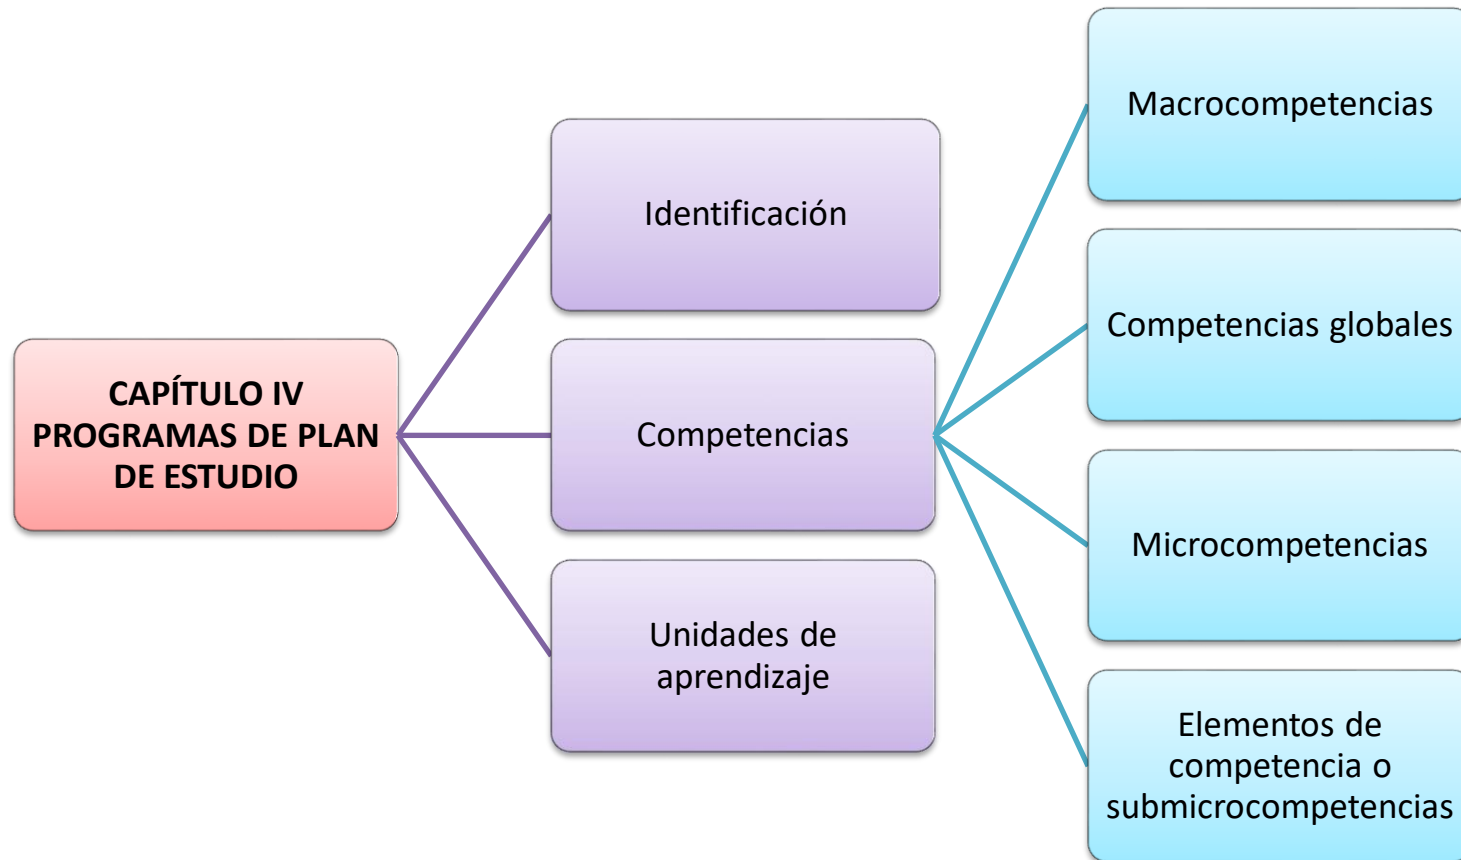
CAPÍTULO IV PROGRAMAS DE PLAN DE ESTUDIO

Identificación

Competencias

Unidades de aprendizaje

Macrocompetencias

Competencias globales

Microcompetencias

Elementos de competencia o submicrocompetencias